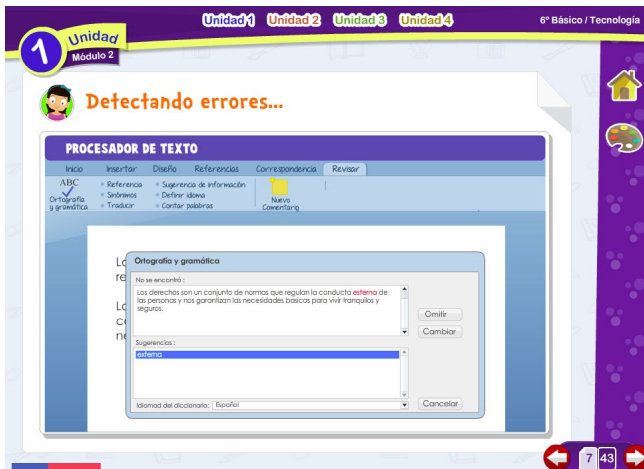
Unidad 1 Unidad 2 Unidad 3 Unidad 4

6º Básico / Tecnología

1 Unidad

Módulo 2

Detectando errores...

PROCESADOR DE TEXTO

Inicio Insertar Diseño Referencias Correspondencia Revisar

ABC Ortografía y gramática

Referencia Sinónimos Traducir

Sugerencia de información Definir idioma Contar palabras

Nuevo Comentario

Lo re Lo co ne

Ortografía y gramática

No se encontró :

Los derechos son un conjunto de normas que regulan la conducta esterna de las personas y nos garantizan las necesidades basicas para vivir tranquilos y seguros.

Omitir

Cambiar

Sugerencias :

externa

Idiomal del diccionario : Español

Cancelar

7 43